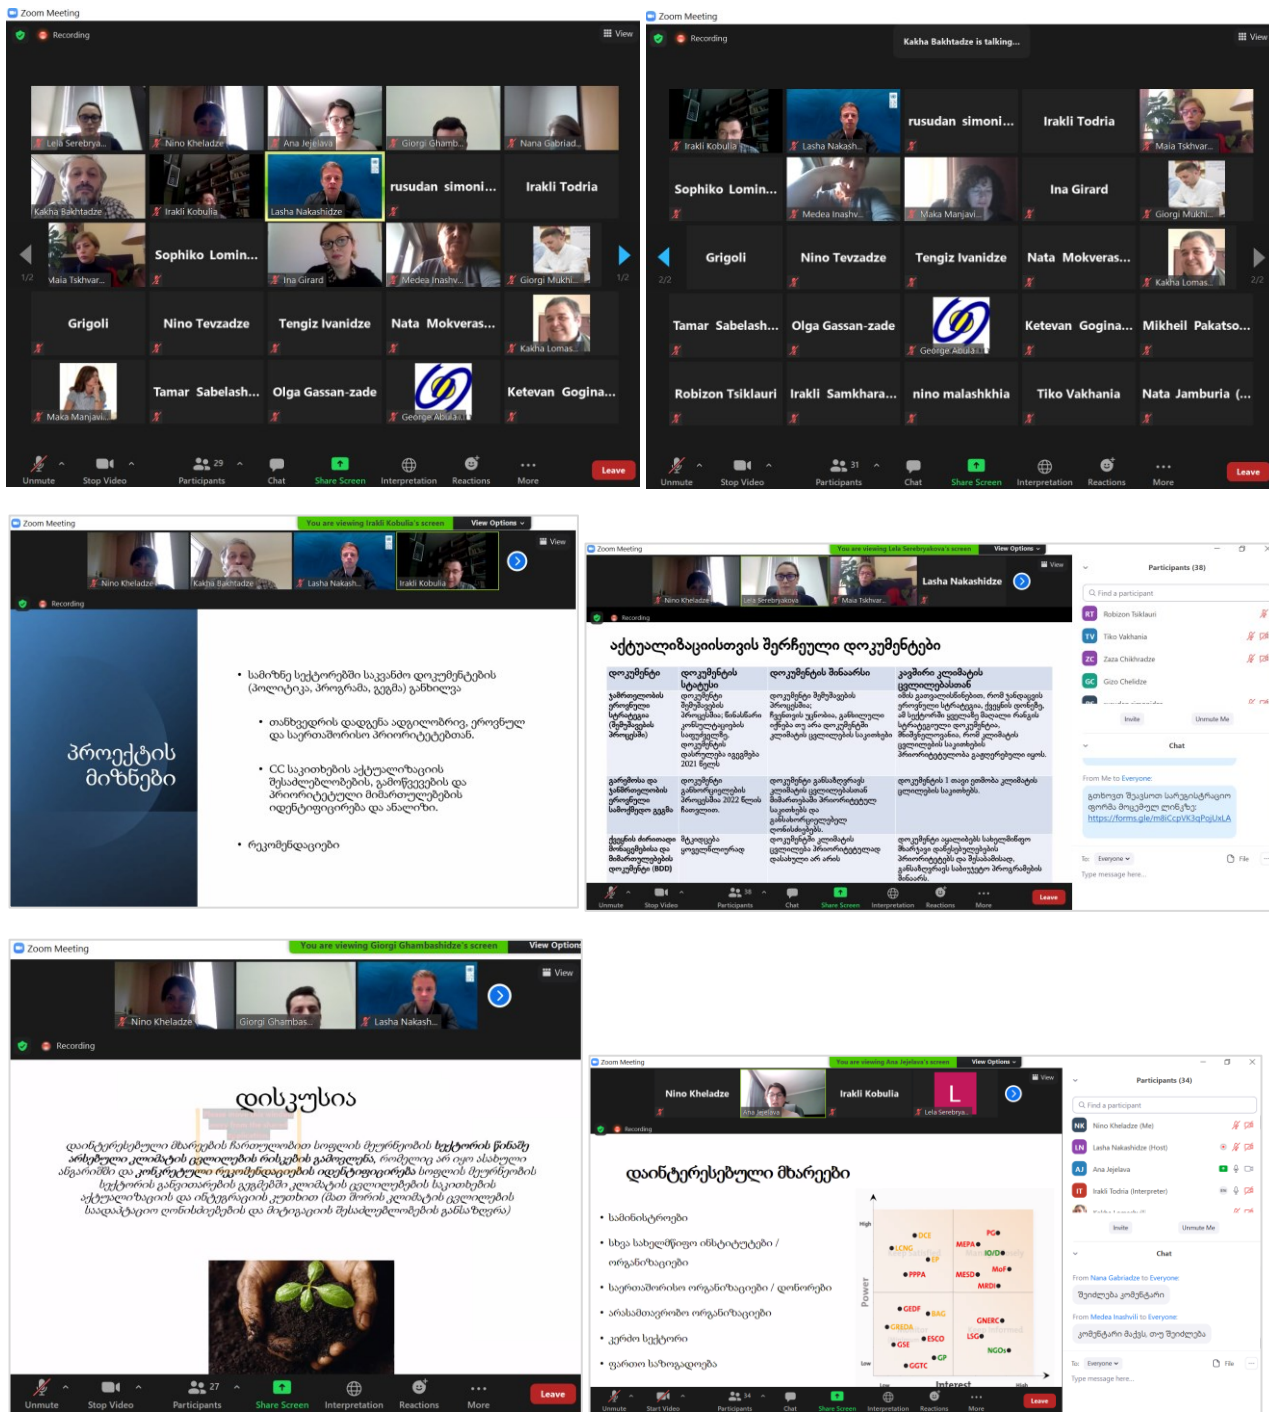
Zoom Meeting

Recording

View

Lela Serebrya... | Nino Kheladze | Ana Jejelava | Giorgi Ghamb... | Nana Gabriad...
Kakha Bakhtadze | Irakli Kobulia | Lasha Nakashidze | rusudan simoni... | Irakli Todria
Maia Tskhvar... | Sophiko Lomin... | Ina Girard | Medea Inashv... | Giorgi Mukhi...
Grigoli | Nino Tevzadze | Tengiz Ivanidze | Nata Mokveras... | Kakha Lomas...
Maka Manjavi... | Tamar Sabelash... | Olga Gassan-zade | George Abula... | Ketevan Gogina...

1/2 1/2

Unmute | Stop Video | 29 Participants | Chat | Share Screen | Interpretation | Reactions | More | Leave

Zoom Meeting

Recording

Kakha Bakhtadze is talking...

View

Irakli Kobulia | Lasha Nakash... | rusudan simoni... | Irakli Todria | Maia Tskhvar...
Sophiko Lomin... | Medea Inashv... | Maka Manjavi... | Ina Girard | Giorgi Mukhi...
Grigoli | Nino Tevzadze | Tengiz Ivanidze | Nata Mokveras... | Kakha Lomas...
Tamar Sabelash... | Olga Gassan-zade | George Abula... | Ketevan Gogina... | Mikheil Pakatso...
Robizon Tsiklauri | Irakli Samkhara... | nino malashkhia | Tiko Vakhania | Nata Jamburia (...

2/2 2/2

Unmute | Stop Video | 31 Participants | Chat | Share Screen | Interpretation | Reactions | More | Leave

Zoom Meeting

You are viewing Irakli Kobulia's screen | View Options

View

Nino Kheladze | Kakha Bakhtadze | Lasha Nakash... | Irakli Kobulia

Recording

პროექტის მიზნები

• სამიზნე სექტორებში საკვანძო დოკუმენტების (პოლიტიკა, პროგრამა, გეგმა) განხილვა

• თანხვედრის დადგენა ადგილობრივ, ეროვნულ და საერთაშორისო პრიორიტეტებთან.

• CC საკითხების აქტუალიზაციის შესაძლებლობების, გამოწვევების და პრიორიტეტული მიმართულებების იდენტიფიცირება და ანალიზი.

• რეკომენდაციები

Zoom Meeting

You are viewing Lela Serebryakova's screen | View Options

View

Nino Kheladze | Lela Serebryakova | Maia Tskhvar... | Lasha Nakashidze

Recording

აქტუალიზაციისთვის შერჩეული დოკუმენტები

| დოკუმენტი | დოკუმენტის სტატუსი | დოკუმენტის შინაარსი | კავშირი კლიმატის ცვლილებასთან |
|---|---|---|---|
| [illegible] | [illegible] | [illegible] | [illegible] |
| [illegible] | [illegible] | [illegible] | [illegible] |
| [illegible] | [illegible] | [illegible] | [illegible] |

Unmute | Stop Video | 38 Participants | Chat | Share Screen | Interpretation | Reactions | More | Leave

Participants (38)

Find a participant

Robizon Tsiklauri
Tiko Vakhania
Zaza Chikhradze
Gizo Chelidze

Invite | Unmute Me

Chat

From Me to Everyone:

გთხოვთ შევავსოთ სარეგისტრაციო ფორმა მოცემულ ლინკზე: https://forms.gle/mBiCCpVK3qPojUxLA

To: Everyone | File

Type message here...

Zoom Meeting

You are viewing Giorgi Ghambashidze's screen | View Options

View

Nino Kheladze | Giorgi Ghambas... | Lasha Nakash...

Recording

დისკუსია

დაინტერესებული მხარეების ჩართულობით სოფლის მეურნეობის სექტორის წინაშე არსებული კლიმატის ცვლილების რისკების გამოვლენა, რომელიც არ იყო ასახული არსებულ დოკუმენტებში და კონკრეტული რეკომენდაციების იდენტიფიცირება სოფლის მეურნეობის სექტორის განვითარების გეგმაში კლიმატის ცვლილებების საკითხების აქტუალიზაციის და ინტეგრაციის კუთხით (მათ შორის კლიმატის ცვლილების საადაპტაციო ღონისძიებების და მიტიგაციის შესაძლებლობების განსაზღვრა)

Unmute | Stop Video | 27 Participants | Share Screen | Interpretation | Reactions | More | Leave

Zoom Meeting

You are viewing Ana Jejelava's screen | View Options

View

Nino Kheladze | Ana Jejelava | Irakli Kobulia | Lela Serebrya...

Recording

დაინტერესებული მხარეები

• სამინისტროები
• სხვა სახელმწიფო ინსტიტუტები / ორგანიზაციები
• საერთაშორისო ორგანიზაციები / დონორები
• არასამთავრობო ორგანიზაციები
• კერძო სექტორი
• ფართო საზოგადოება

High | Low | Power | Interest | High
DCE | LCNG | EP | PPPA | PG | MEPA | IO/D | MoF | MESD | MRDI | GEDF | BAG | GREDA | GSE | ESCO | GNERC | LSG | GP | GGTC | NGOs

Unmute | Start Video | 34 Participants | Chat | Share Screen | Interpretation | Reactions | More | Leave

Participants (34)

Find a participant

Nino Kheladze (Me)
Lasha Nakashidze (Host)
Ana Jejelava
Irakli Todria (Interpreter)

Invite | Unmute Me

Chat

From Nana Gabriadze to Everyone:
შეიძლება კომენტარი

From Medea Inashvili to Everyone:
კომენტარი მაქვს, თუ შეიძლება

To: Everyone | File

Type message here...